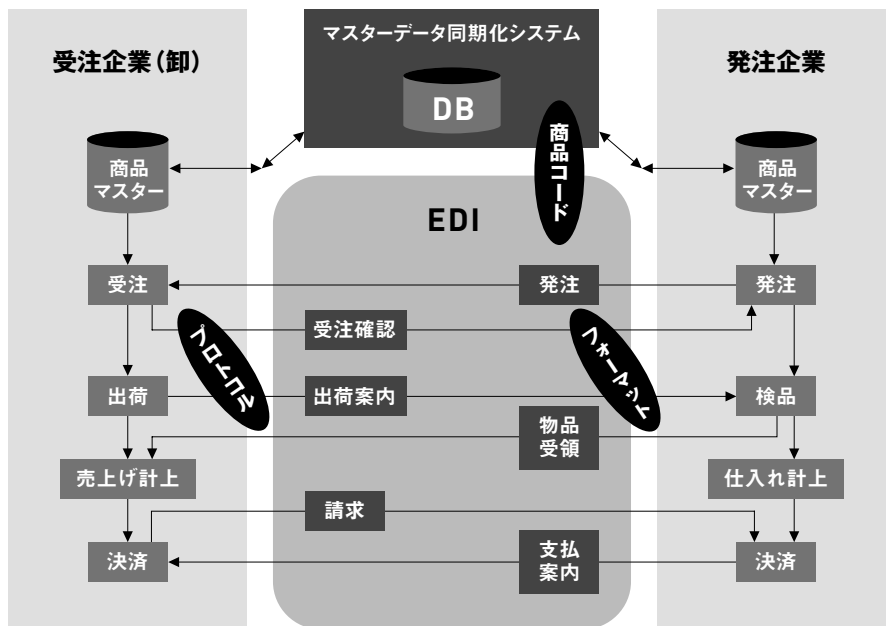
マスターデータ同期化システム

DB

受注企業（卸）

発注企業

商品マスター

商品マスター

商品コード

EDI

受注

発注

発注

受注確認

プロトコル

フォーマット

出荷

出荷案内

検品

物品受領

売上げ計上

仕入れ計上

請求

決済

支払案内

決済